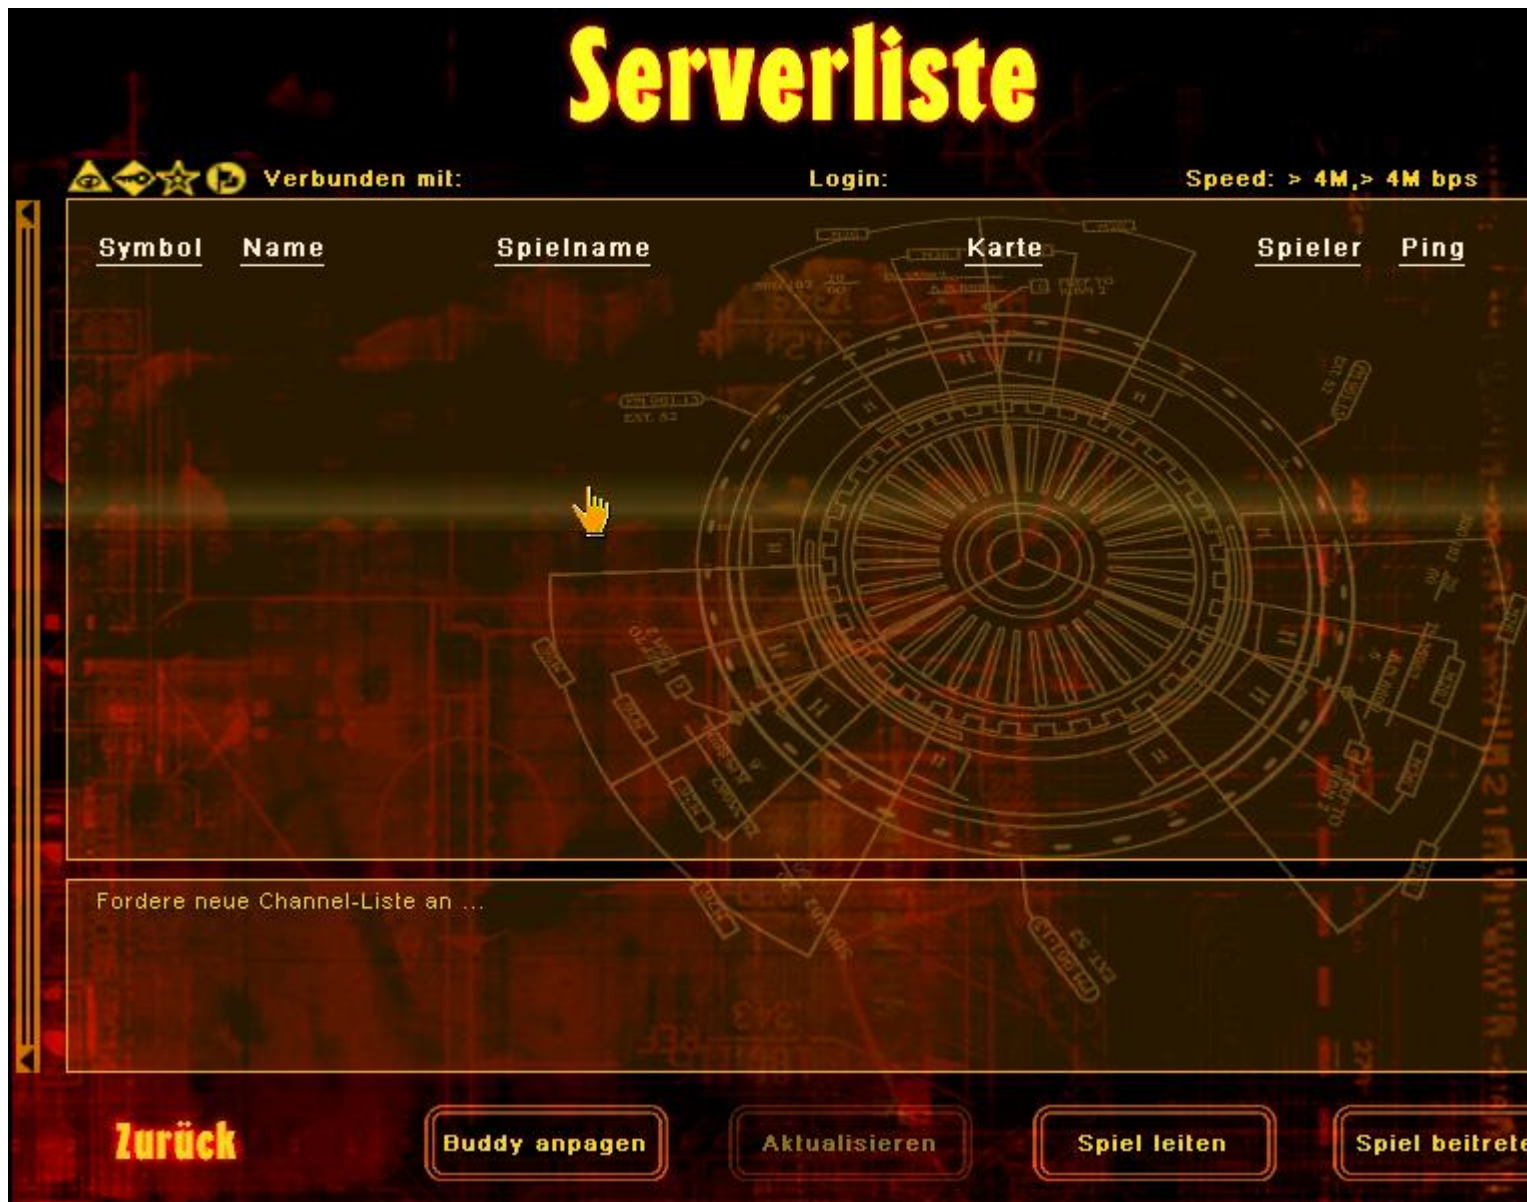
Serverliste

Verbunden mit:

Login:

Speed: > 4M,> 4M bps

Symbol Name Spielname Karte Spieler Ping

Fordere neue Channel-Liste an ...

Zurück

Buddy anpagen

Aktualisieren

Spiel leiten

Spiel beitret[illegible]